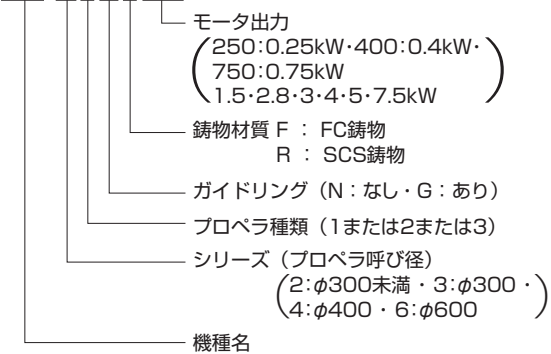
モータ出力
250:0.25kW·400:0.4kW·
750:0.75kW
1.5·2.8·3·4·5·7.5kW

鋳物材質 F : FC鋳物
R : SCS鋳物

ガイドリング（N：なし・G：あり）

プロペラ種類（1または2または3）

シリーズ（プロペラ呼び径）
2:$\phi$300未満・3:$\phi$300・
4:$\phi$400・6:$\phi$600

機種名